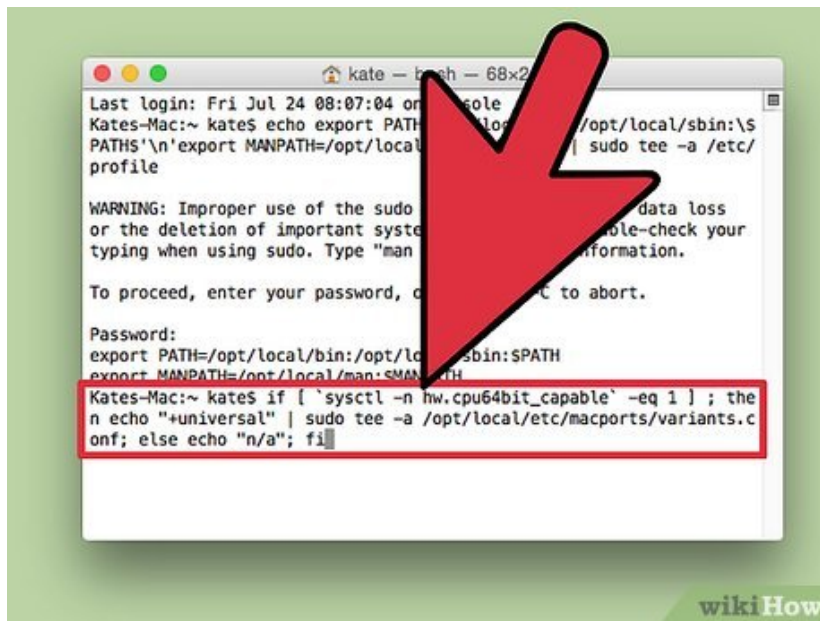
kate — b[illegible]h — 68×2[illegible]

Last login: Fri Jul 24 08:07:04 on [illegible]sole
Kates-Mac:~ kate$ echo export PATH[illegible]/opt/local/sbin:\$PATH$'\n'export MANPATH=/opt/local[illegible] | sudo tee -a /etc/profile

WARNING: Improper use of the sudo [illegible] data loss or the deletion of important syste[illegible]ble-check your typing when using sudo. Type "man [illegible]nformation.

To proceed, enter your password, o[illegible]C to abort.

Password:
export PATH=/opt/local/bin:/opt/lo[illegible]sbin:$PATH
export MANPATH=/opt/local/man:$MAN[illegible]TH
Kates-Mac:~ kate$ if [ `sysctl -n hw.cpu64bit_capable` -eq 1 ] ; then echo "+universal" | sudo tee -a /opt/local/etc/macports/variants.conf; else echo "n/a"; fi

wikiHow